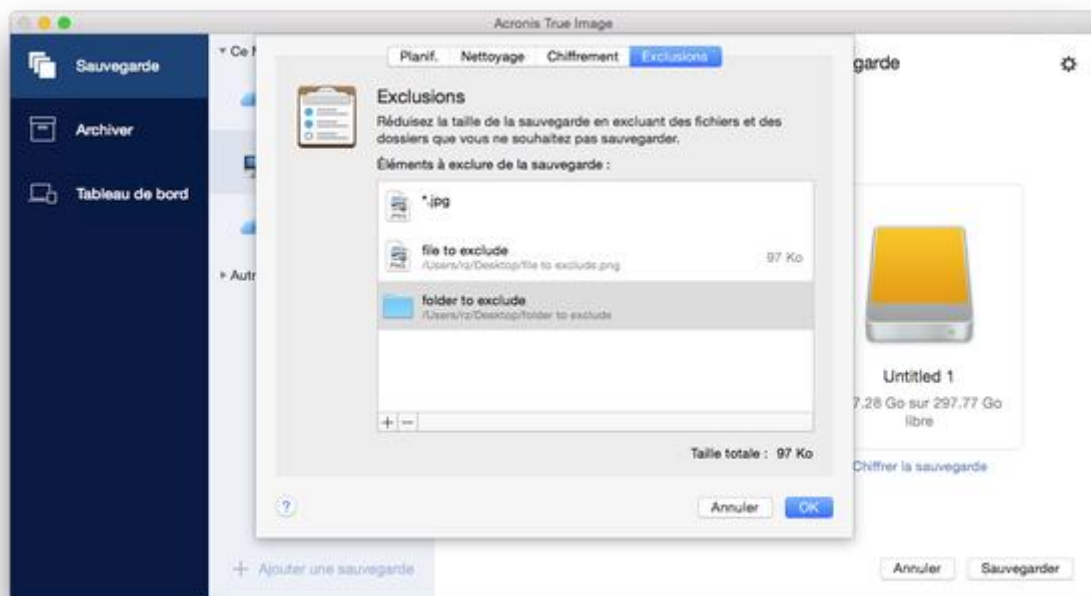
Acronis True Image

Sauvegarde

Archiver

Tableau de bord

▾ Ce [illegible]

▸ Autr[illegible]

Planif. Nettoyage Chiffrement Exclusions

Exclusions

Réduisez la taille de la sauvegarde en excluant des fichiers et des dossiers que vous ne souhaitez pas sauvegarder.

Éléments à exclure de la sauvegarde :

*.jpg

file to exclude
/Users/rz/Desktop/file to exclude.png
97 Ko

folder to exclude
/Users/rz/Desktop/folder to exclude

+ −

Taille totale : 97 Ko

?

Annuler OK

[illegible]garde

Untitled 1

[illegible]7.28 Go sur 297.77 Go libre

Chiffrer la sauvegarde

+ Ajouter une sauvegarde

Annuler Sauvegarder